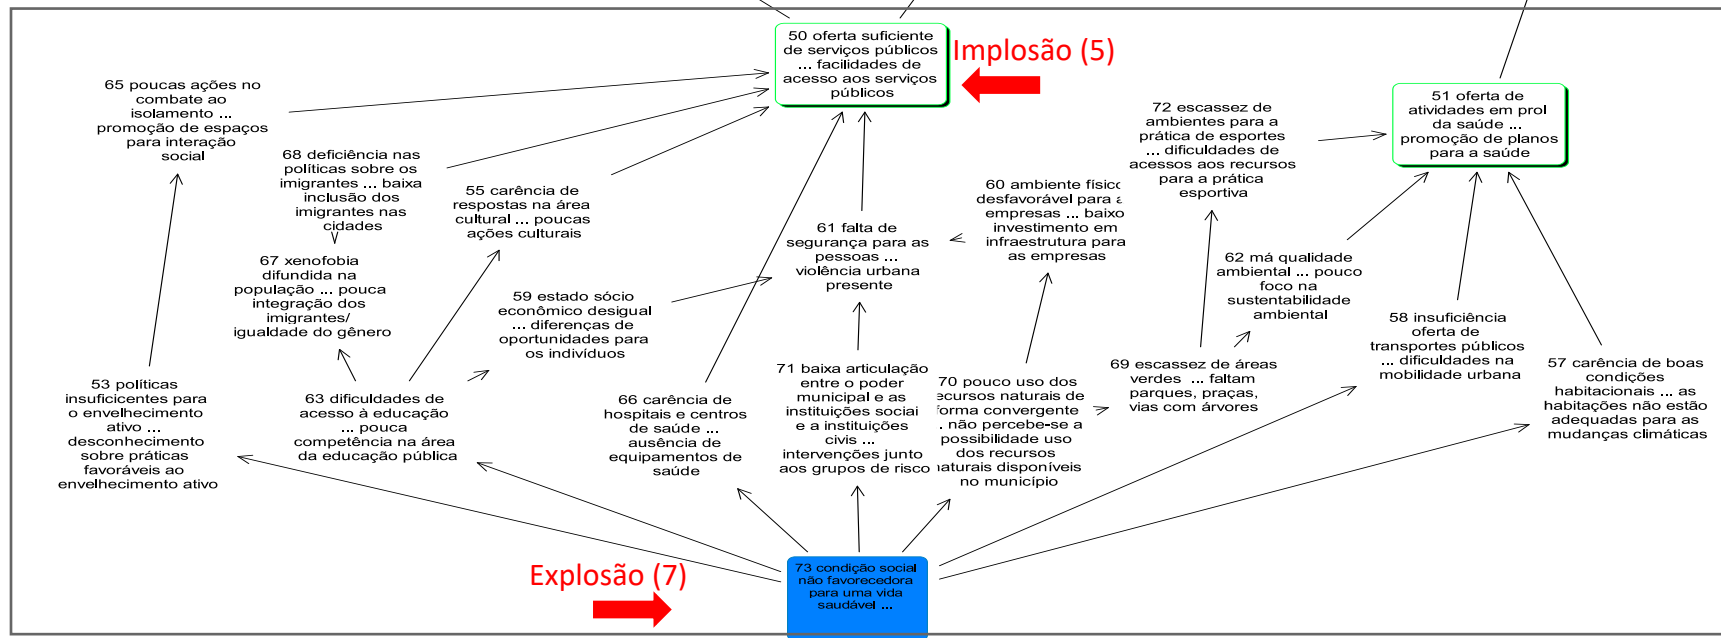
50 oferta suficiente de serviços públicos ... facilidades de acesso aos serviços públicos

Implosão (5)

51 oferta de atividades em prol da saúde ... promoção de planos para a saúde

65 poucas ações no combate ao isolamento ... promoção de espaços para interação social

72 escassez de ambientes para a prática de esportes ... dificuldades de acessos aos recursos para a prática esportiva

68 deficiência nas políticas sobre os imigrantes ... baixa inclusão dos imigrantes nas cidades

55 carência de respostas na área cultural ... poucas ações culturais

60 ambiente físico desfavorável para a empresas ... baixo investimento em infraestrutura para as empresas

61 falta de segurança para as pessoas ... violência urbana presente

62 má qualidade ambiental ... pouco foco na sustentabilidade ambiental

67 xenofobia difundida na população ... pouca integração dos imigrantes/ igualdade do gênero

59 estado sócio econômico desigual ... diferenças de oportunidades para os indivíduos

58 insuficiência oferta de transportes públicos ... dificuldades na mobilidade urbana

53 políticas insuficicentes para o envelhecimento ativo ... desconhecimento sobre práticas favoráveis ao envelhecimento ativo

63 dificuldades de acesso à educação ... pouca competência na área da educação pública

66 carência de hospitais e centros de saúde ... ausência de equipamentos de saúde

71 baixa articulação entre o poder municipal e as instituições sociais e a instituições civis ... intervenções junto aos grupos de risco

70 pouco uso dos recursos naturais de forma convergente ... não percebe-se a possibilidade uso dos recursos naturais disponíveis no município

69 escassez de áreas verdes ... faltam parques, praças, vias com árvores

57 carência de boas condições habitacionais ... as habitações não estão adequadas para as mudanças climáticas

Explosão (7)

73 condição social não favorecedora para uma vida saudável ...